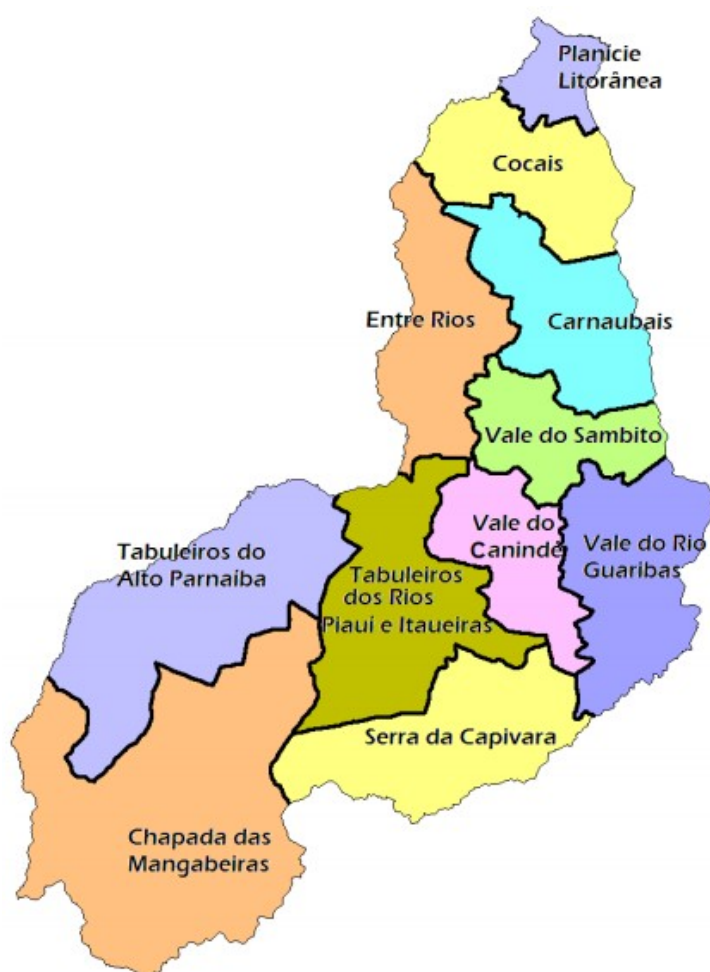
Planicie Litorânea

Cocais

Entre Rios

Carnaubais

Vale do Sambito

Vale do Canindé

Vale do Rio Guaribas

Tabuleiros do Alto Parnaiba

Tabuleiros dos Rios Piauí e Itaueiras

Serra da Capivara

Chapada das Mangabeiras